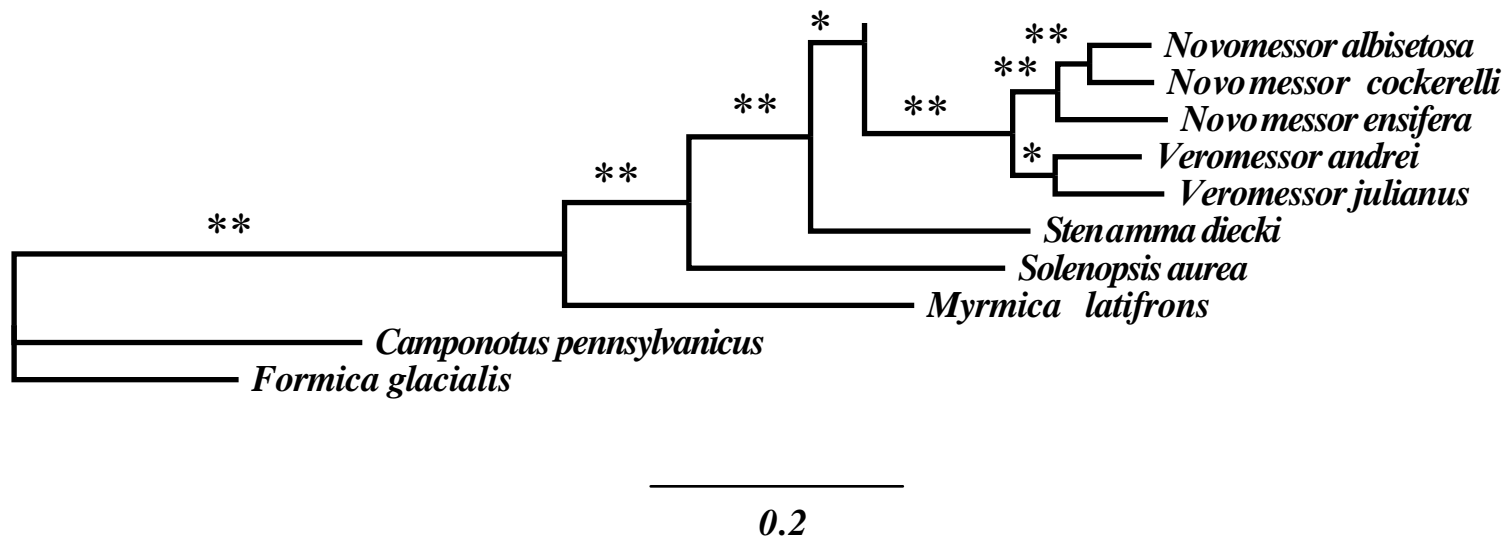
*
**
**
**
**
**
Novomessor albisetosa
Novo messor cockerelli
Novomessor ensifera
*
Veromessor andrei
Veromessor julianus
Stenamma diecki
Solenopsis aurea
Myrmica latifrons
Camponotus pennsylvanicus
Formica glacialis
0.2